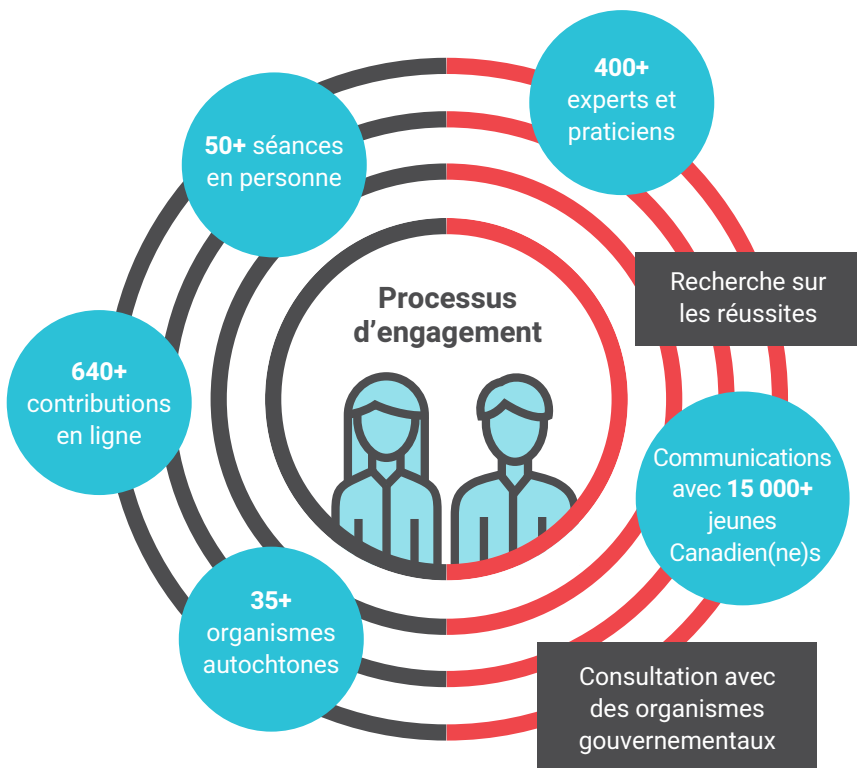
Processus d’engagement

400+ experts et praticiens

50+ séances en personne

Recherche sur les réussites

640+ contributions en ligne

Communications avec 15 000+ jeunes Canadien(ne)s

35+ organismes autochtones

Consultation avec des organismes gouvernementaux